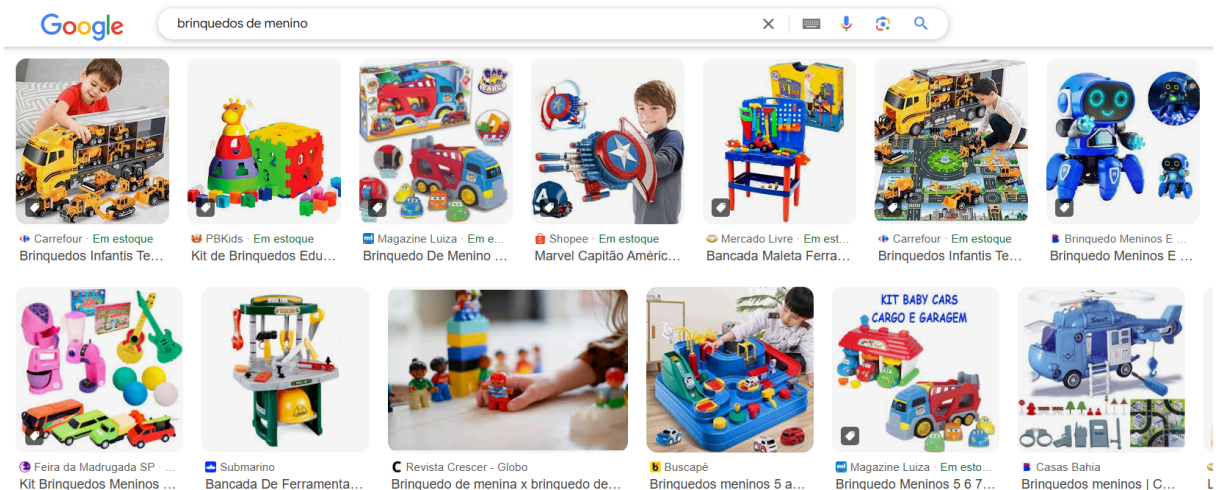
Google

brinquedos de menino

Carrefour · Em estoque
Brinquedos Infantis Te...

PBKids · Em estoque
Kit de Brinquedos Edu...

Magazine Luiza · Em e...
Brinquedo De Menino ...

Shopee · Em estoque
Marvel Capitão Améric...

Mercado Livre · Em est...
Bancada Maleta Ferra...

Carrefour · Em estoque
Brinquedos Infantis Te...

Brinquedo Meninos E ...
Brinquedo Meninos E ...

Feira da Madrugada SP · ...
Kit Brinquedos Meninos ...

Submarino
Bancada De Ferramenta...

Revista Crescer - Globo
Brinquedo de menina x brinquedo de...

Buscapé
Brinquedos meninos 5 a...

KIT BABY CARS CARGO E GARAGEM

Magazine Luiza · Em esto...
Brinquedo Meninos 5 6 7...

Casas Bahia
Brinquedos meninos | C...